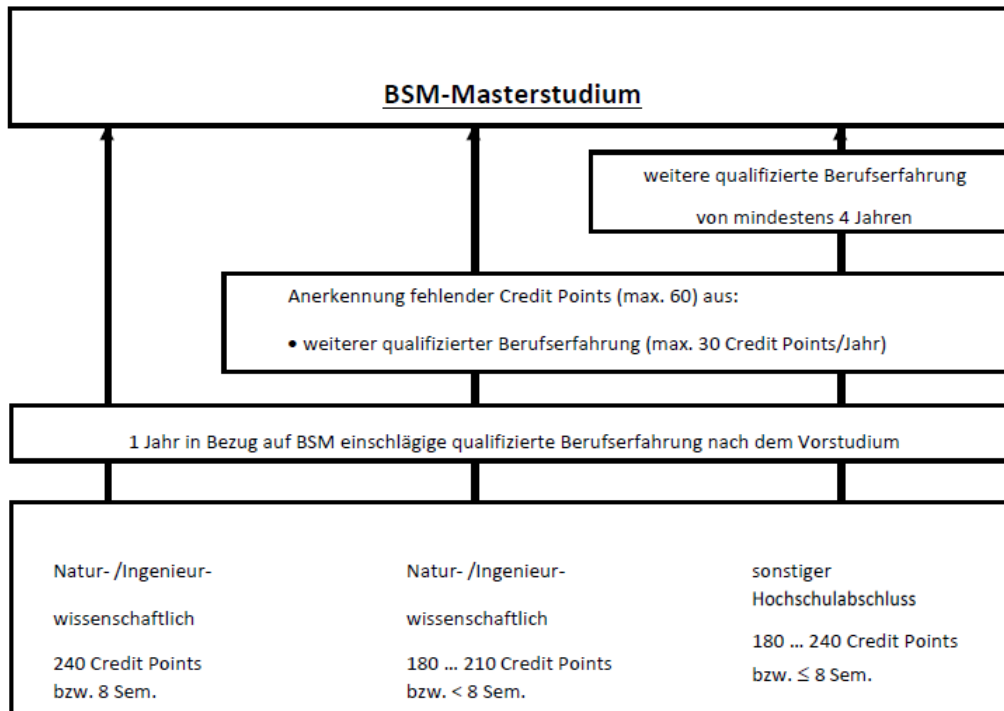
BSM-Masterstudium

weitere qualifizierte Berufserfahrung von mindestens 4 Jahren

Anerkennung fehlender Credit Points (max. 60) aus:

• weiterer qualifizierter Berufserfahrung (max. 30 Credit Points/Jahr)

1 Jahr in Bezug auf BSM einschlägige qualifizierte Berufserfahrung nach dem Vorstudium

Natur- /Ingenieur-wissenschaftlich

240 Credit Points bzw. 8 Sem.

Natur- /Ingenieur-wissenschaftlich

180 … 210 Credit Points bzw. < 8 Sem.

sonstiger Hochschulabschluss

180 … 240 Credit Points bzw. $\leq$ 8 Sem.